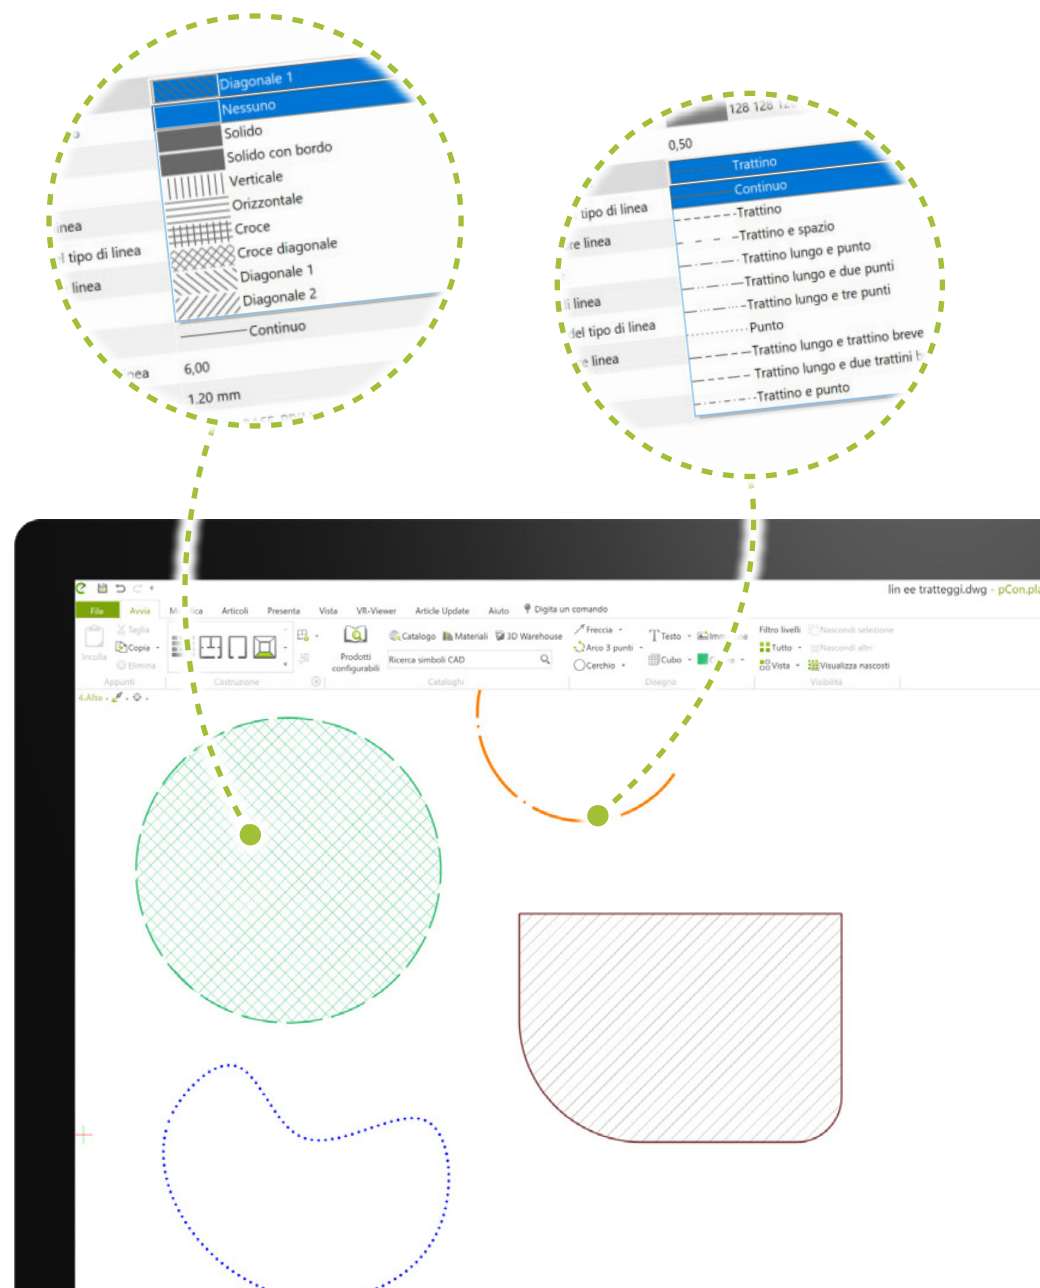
Diagonale 1
Nessuno
Solido
Solido con bordo
Verticale
Orizzontale
Croce
Croce diagonale
Diagonale 1
Diagonale 2
inea
l tipo di linea
linea
Continuo
inea
6,00
1.20 mm

128 128 12
0,50
Trattino
Continuo
tipo di linea
e linea
Trattino
Trattino e spazio
Trattino lungo e punto
Trattino lungo e due punti
Trattino lungo e tre punti
i linea
del tipo di linea
e linea
Punto
Trattino lungo e trattino breve
Trattino lungo e due trattini b
Trattino e punto

lin ee tratteggi.dwg - pCon.pla
File
Avvia
M ica
Articoli
Presenta
Vista
VR-Viewer
Article Update
Aiuto
Digita un comando
Taglia
Incolla
Copia
Elimina
Appunti
Costruzione
Prodotti configurabili
Catalogo
Materiali
3D Warehouse
Ricerca simboli CAD
Cataloghi
Freccia
Arco 3 punti
Cerchio
Testo
Cubo
Imm
Disegno
Filtro livelli
Tutto
Vista
Nascondi selezione
Nascondi altri
Visualizza nascosti
Visibilità
4.Alto